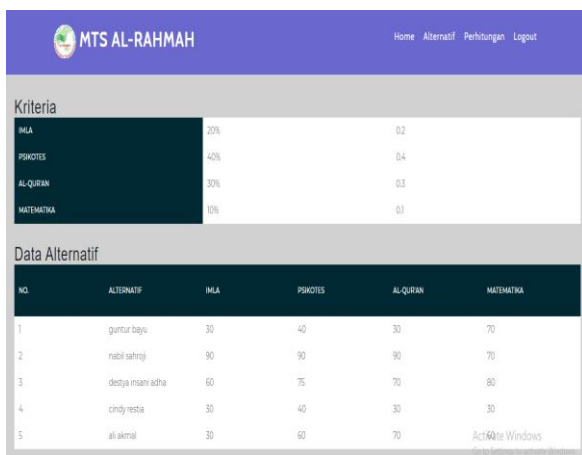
MTS AL-RAHMAH

Home Alternatif Perhitungan Logout

Kriteria

| IMLA | 20% | 0.2 |
|---|---|---|
| PSIKOTES | 40% | 0.4 |
| AL-QUR'AN | 30% | 0.3 |
| MATEMATIKA | 10% | 0.1 |

Data Alternatif

| NO. | ALTERNATIF | IMLA | PSIKOTES | AL-QUR'AN | MATEMATIKA |
|---|---|---|---|---|---|
| 1 | guntur bayu | 30 | 40 | 30 | 70 |
| 2 | nabil sahroji | 90 | 90 | 90 | 70 |
| 3 | destya insani adha | 60 | 75 | 70 | 80 |
| 4 | cindy restia | 30 | 40 | 30 | 30 |
| 5 | ali akmal | 30 | 60 | 70 | 60 |

Activate Windows
Go to Settings to activate Windows.